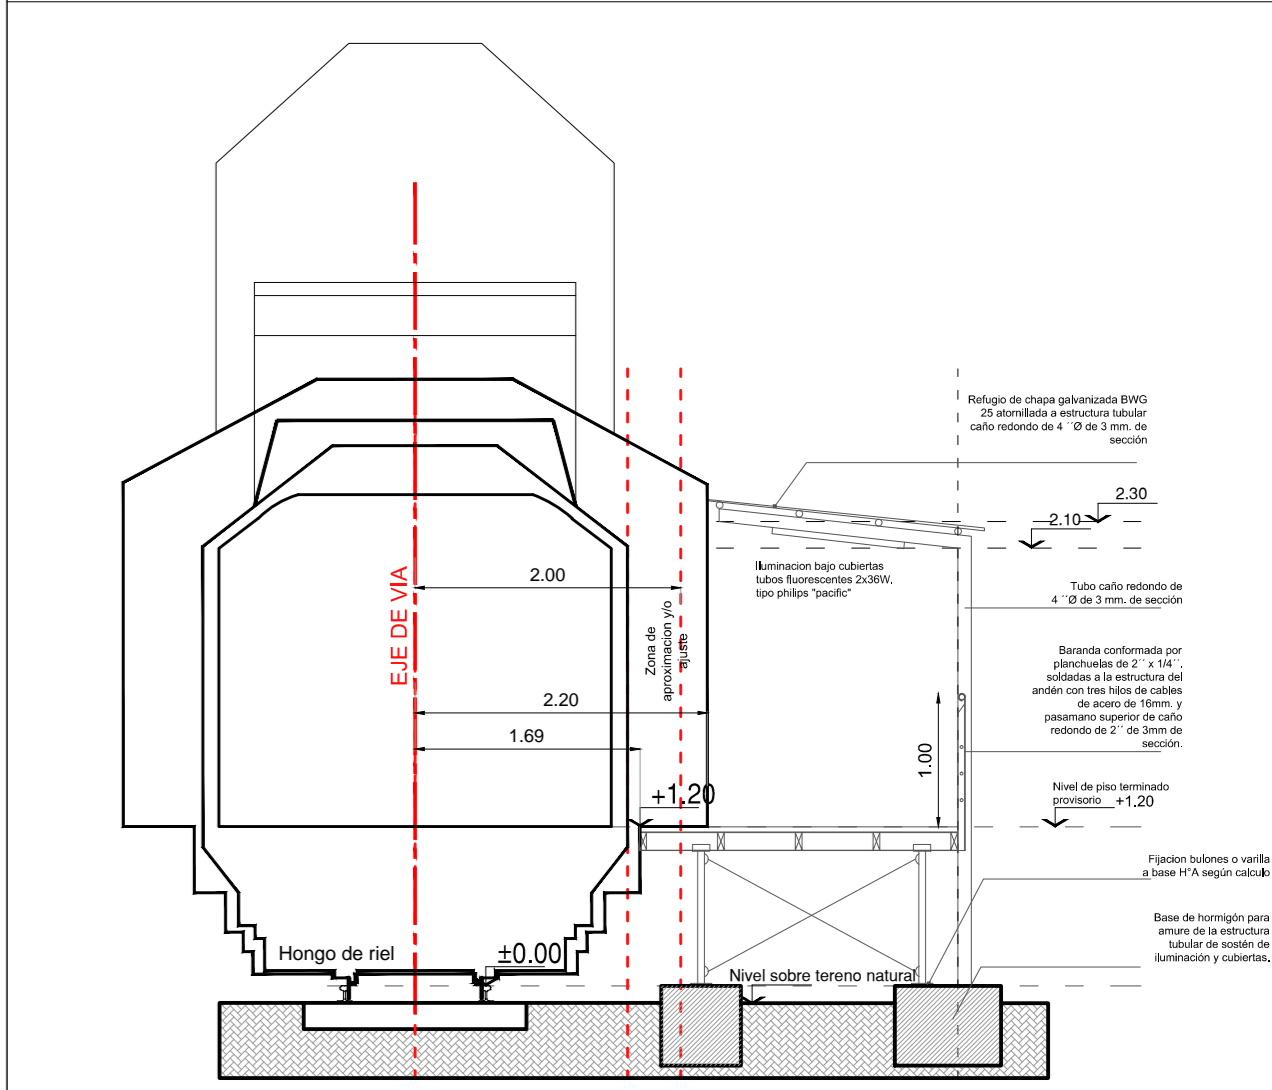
Refugio de chapa galvanizada BWG 25 atornillada a estructura tubular caño redondo de 4 ´´Ø de 3 mm. de sección

2.30

2.10

Iluminacion bajo cubiertas tubos fluorescentes 2x36W, tipo philips "pacific"

2.00

EJE DE VIA

Zona de aproximacion y/o ajuste

Tubo caño redondo de 4 ´´Ø de 3 mm. de sección

Baranda conformada por planchuelas de 2´´ x 1/4´´, soldadas a la estructura del andén con tres hilos de cables de acero de 16mm. y pasamano superior de caño redondo de 2´´ de 3mm de sección.

2.20

1.69

1.00

+1.20

Nivel de piso terminado provisorio +1.20

Fijacion bulones o varilla a base H°A según calculo

Base de hormigón para amure de la estructura tubular de sostén de iluminación y cubiertas.

Hongo de riel

±0.00

Nivel sobre tereno natural